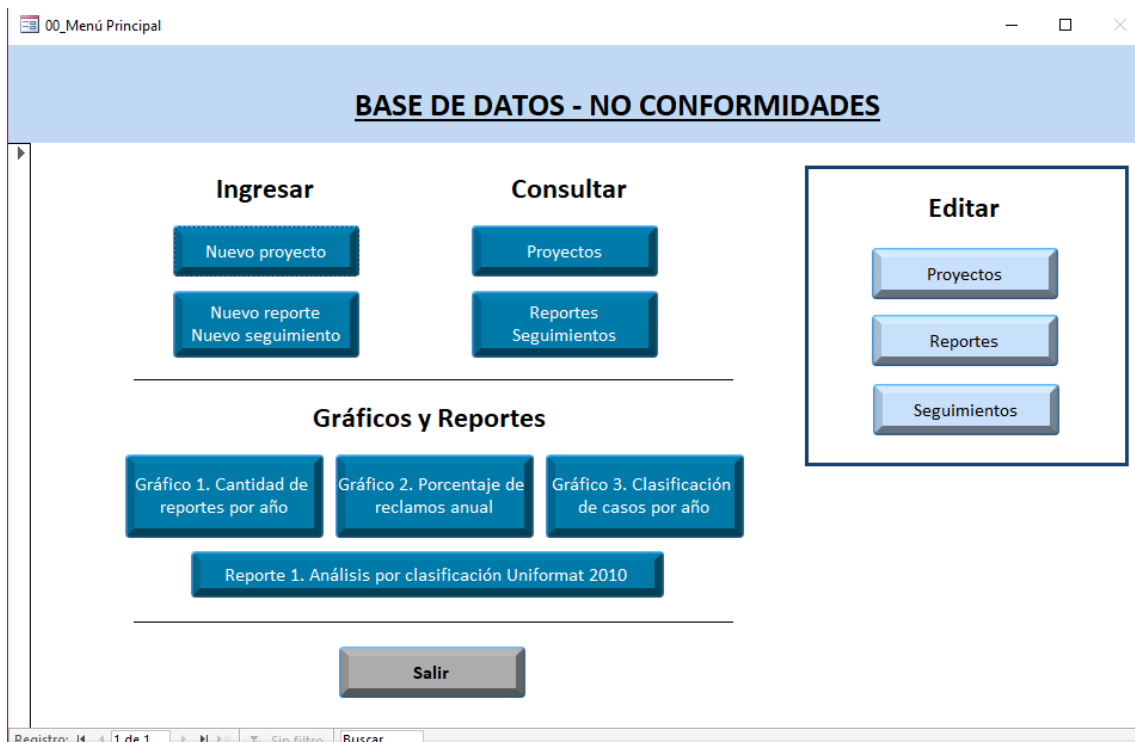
00_Menú Principal

BASE DE DATOS - NO CONFORMIDADES

Ingresar

Nuevo proyecto

Nuevo reporte
Nuevo seguimiento

Consultar

Proyectos

Reportes
Seguimientos

Editar

Proyectos

Reportes

Seguimientos

Gráficos y Reportes

Gráfico 1. Cantidad de reportes por año

Gráfico 2. Porcentaje de reclamos anual

Gráfico 3. Clasificación de casos por año

Reporte 1. Análisis por clasificación Uniformat 2010

Salir

Registro: 1 de 1 Sin filtro Buscar